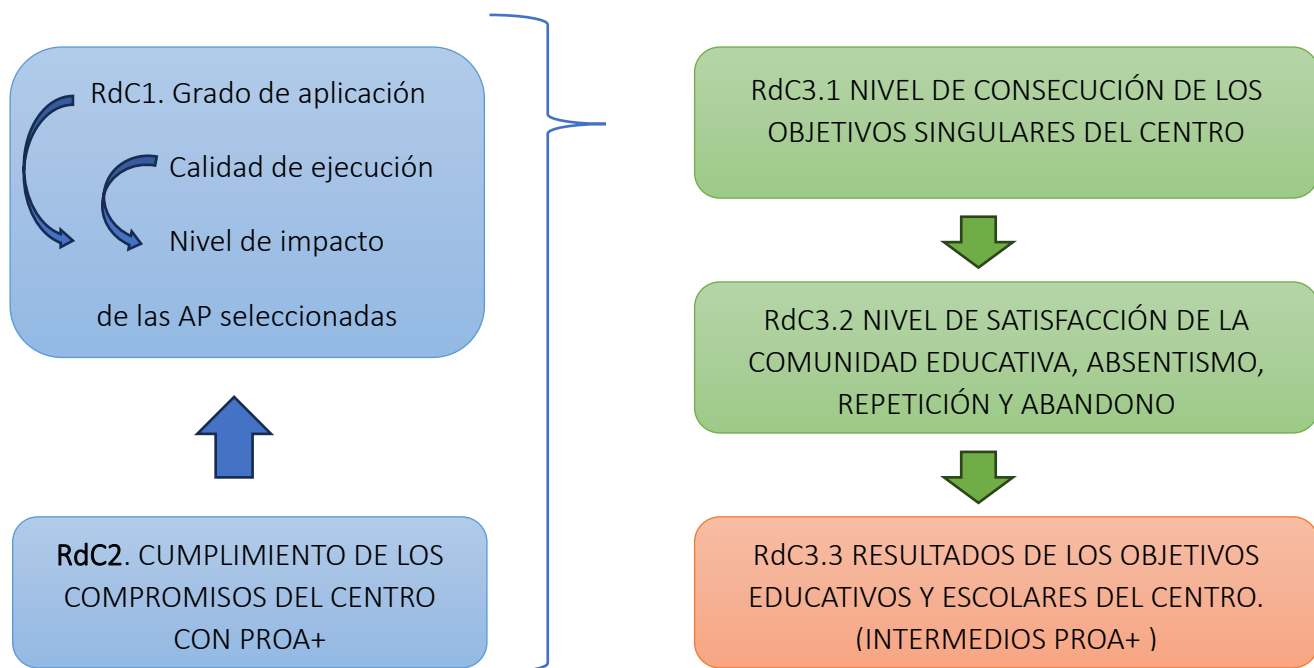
RdC1. Grado de aplicación

Calidad de ejecución

Nivel de impacto

de las AP seleccionadas

RdC2. CUMPLIMIENTO DE LOS COMPROMISOS DEL CENTRO CON PROA+

RdC3.1 NIVEL DE CONSECUCIÓN DE LOS OBJETIVOS SINGULARES DEL CENTRO

RdC3.2 NIVEL DE SATISFACCIÓN DE LA COMUNIDAD EDUCATIVA, ABSENTISMO, REPETICIÓN Y ABANDONO

RdC3.3 RESULTADOS DE LOS OBJETIVOS EDUCATIVOS Y ESCOLARES DEL CENTRO. (INTERMEDIOS PROA+ )